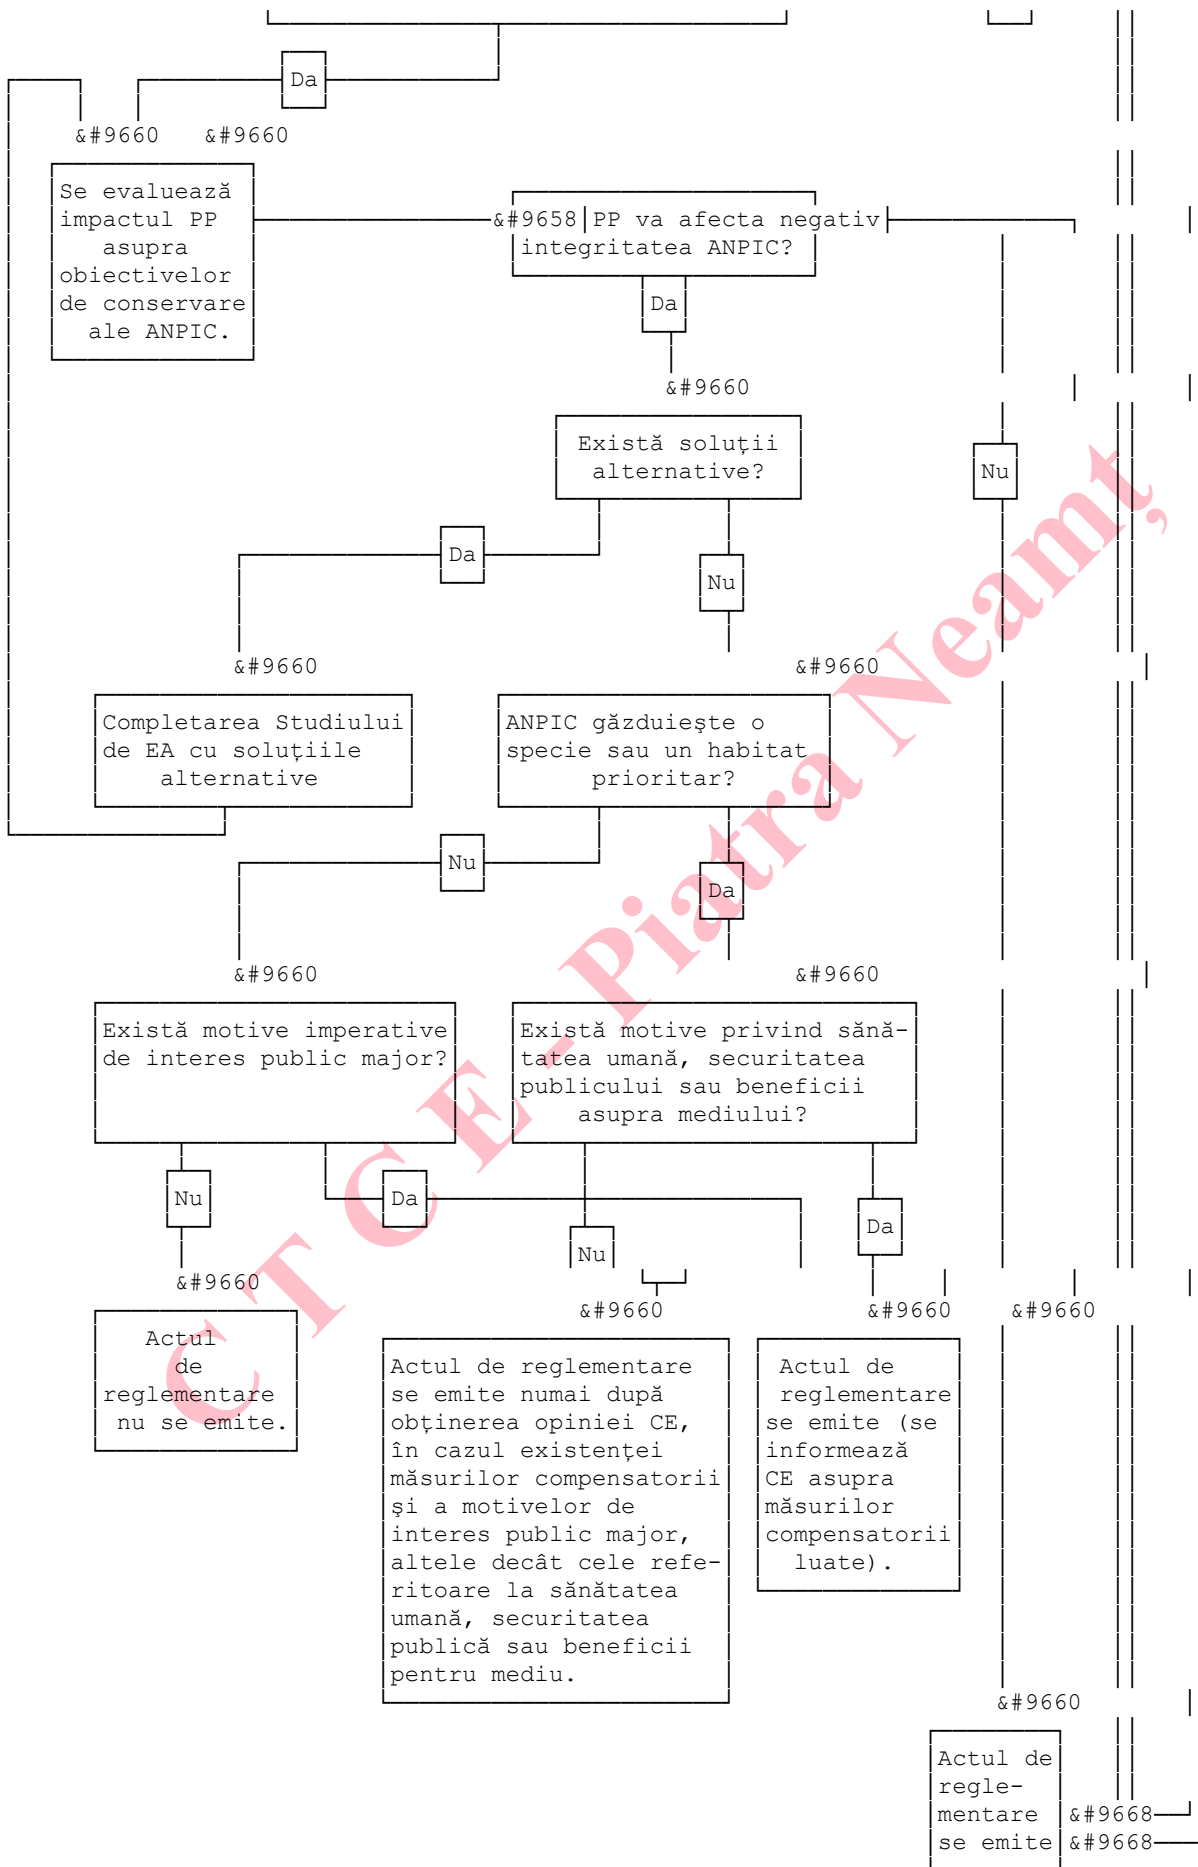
Da

&#9660 &#9660

Se evaluează impactul PP asupra obiectivelor de conservare ale ANPIC.

&#9658 PP va afecta negativ integritatea ANPIC?

Da

&#9660

Există soluţii alternative?

Nu

Da

Nu

&#9660

&#9660

Completarea Studiului de EA cu soluţiile alternative

ANPIC găzduieşte o specie sau un habitat prioritar?

Nu

Da

&#9660

&#9660

Există motive imperative de interes public major?

Există motive privind sănătatea umană, securitatea publicului sau beneficii asupra mediului?

Nu

Da

Da

Nu

&#9660

&#9660

&#9660

&#9660

Actul de reglementare nu se emite.

Actul de reglementare se emite numai după obţinerea opiniei CE, în cazul existenţei măsurilor compensatorii şi a motivelor de interes public major, altele decât cele referitoare la sănătatea umană, securitatea publică sau beneficii pentru mediu.

Actul de reglementare se emite (se informează CE asupra măsurilor compensatorii luate).

&#9660

Actul de reglementare se emite

&#9668

&#9668

C T G E - Piatra Neamţ